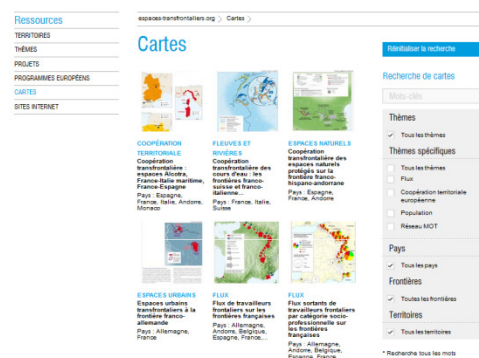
Ressources
TERRITOIRES
THÈMES
PROJETS
PROGRAMMES EUROPÉENS
CARTES
SITES INTERNET

espaces-transfrontaliers.org > Cartes >

Cartes

COOPÉRATION TERRITORIALE
Coopération transfrontalière : espaces Alcotra, France-Italie maritime, France-Espagne
Pays : Espagne, France, Italie, Andorre, Monaco

FLEUVES ET RIVIÈRES
Coopération transfrontalière des cours d'eau : les frontières franco-suisse et franco-italienne...
Pays : France, Italie, Suisse

ESPACES NATURELS
Coopération transfrontalière des espaces naturels protégés sur la frontière franco-hispano-andorrane
Pays : Espagne, France, Andorre

ESPACES URBAINS
Espaces urbains transfrontaliers à la frontière franco-allemande
Pays : Allemagne, France

FLUX
Flux de travailleurs frontaliers sur les frontières françaises
Pays : Allemagne, Andorre, Belgique, Espagne, France,...

FLUX
Flux sortants de travailleurs frontaliers par catégorie socio-professionnelle sur les frontières françaises
Pays : Allemagne, Andorre, Belgique, Espagne, France

Réinitialiser la recherche

Recherche de cartes

Mots-clés

Thèmes
Tous les thèmes

Thèmes spécifiques
Tous les thèmes
Flux
Coopération territoriale européenne
Population
Réseau MOT

Pays
Tous les pays

Frontières
Toutes les frontières

Territoires
Tous les territoires

* Recherche tous les mots